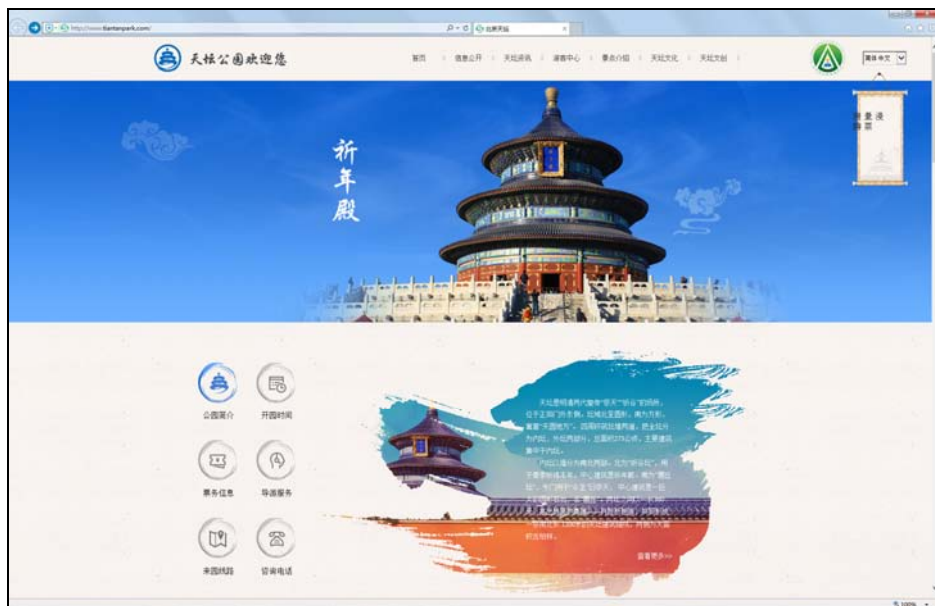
http://www.tiantanpark.com/

北京天坛

天坛公园欢迎您

首页 | 信息公开 | 天坛资讯 | 游客中心 | 景点介绍 | 天坛文化 | 天坛文创

简体中文

祈年殿

公园简介

开园时间

票务信息

导游服务

来园线路

咨询电话

天坛是明清两代皇帝"祭天""祈谷"的场所。位于正阳门外东侧。坛域北呈圆形，南为方形，寓意"天圆地方"。四周环筑坛墙两道，把全坛分为内坛，外坛两部分，总面积273公顷，主要建筑集中于内坛。

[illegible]

查看更多>>

100%